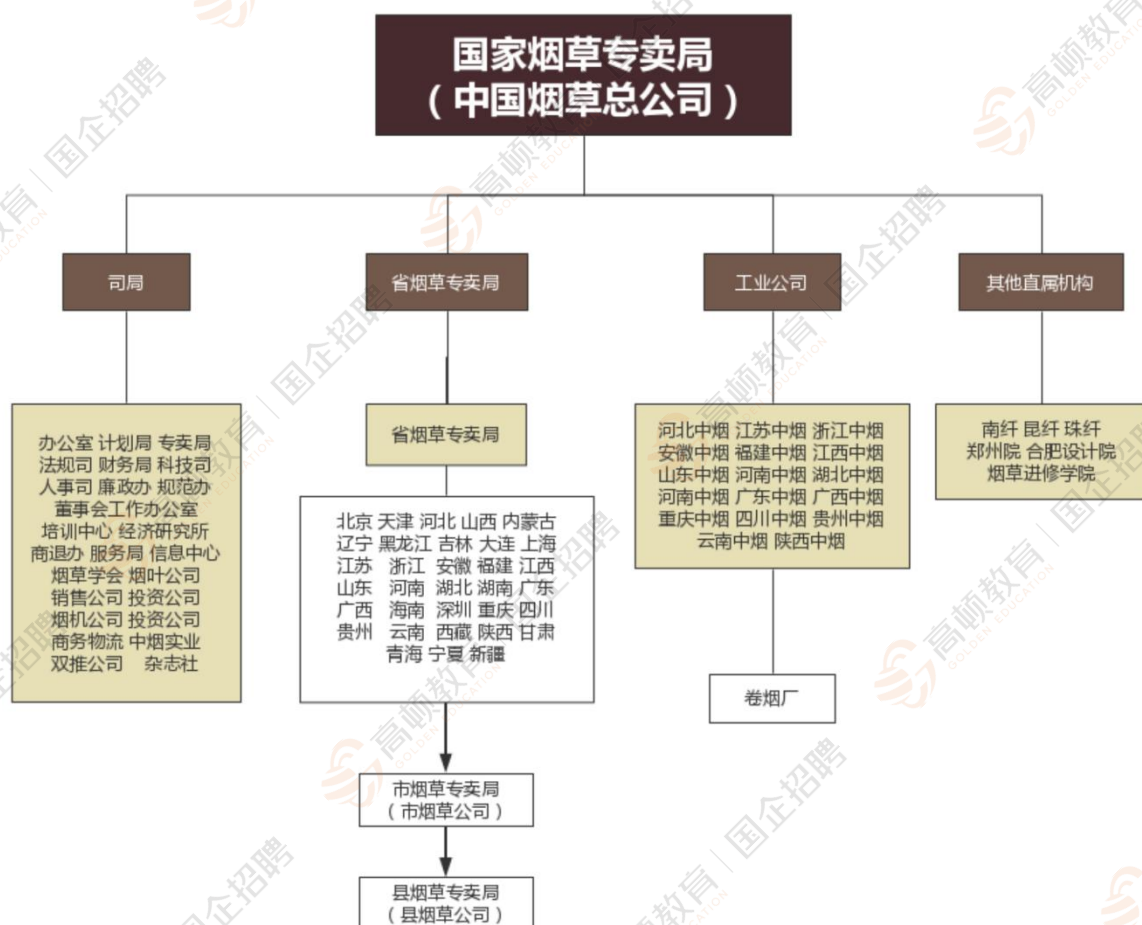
国家烟草专卖局
（中国烟草总公司）

司局

办公室 计划局 专卖局
法规司 财务局 科技司
人事司 廉政办 规范办
董事会工作办公室
培训中心 经济研究所
离退办 服务局 信息中心
烟草学会 烟叶公司
销售公司 投资公司
烟机公司 投资公司
商务物流 中烟实业
双推公司 杂志社

省烟草专卖局

省烟草专卖局

北京 天津 河北 山西 内蒙古
辽宁 黑龙江 吉林 大连 上海
江苏 浙江 安徽 福建 江西
山东 河南 湖北 湖南 广东
广西 海南 深圳 重庆 四川
贵州 云南 西藏 陕西 甘肃
青海 宁夏 新疆

市烟草专卖局
（市烟草公司）

县烟草专卖局
（县烟草公司）

工业公司

河北中烟 江苏中烟 浙江中烟
安徽中烟 福建中烟 江西中烟
山东中烟 河南中烟 湖北中烟
河南中烟 广东中烟 广西中烟
重庆中烟 四川中烟 贵州中烟
云南中烟 陕西中烟

卷烟厂

其他直属机构

南纤 昆纤 珠纤
郑州院 合肥设计院
烟草进修学院

高顿教育 GOLDEN EDUCATION
国企招聘